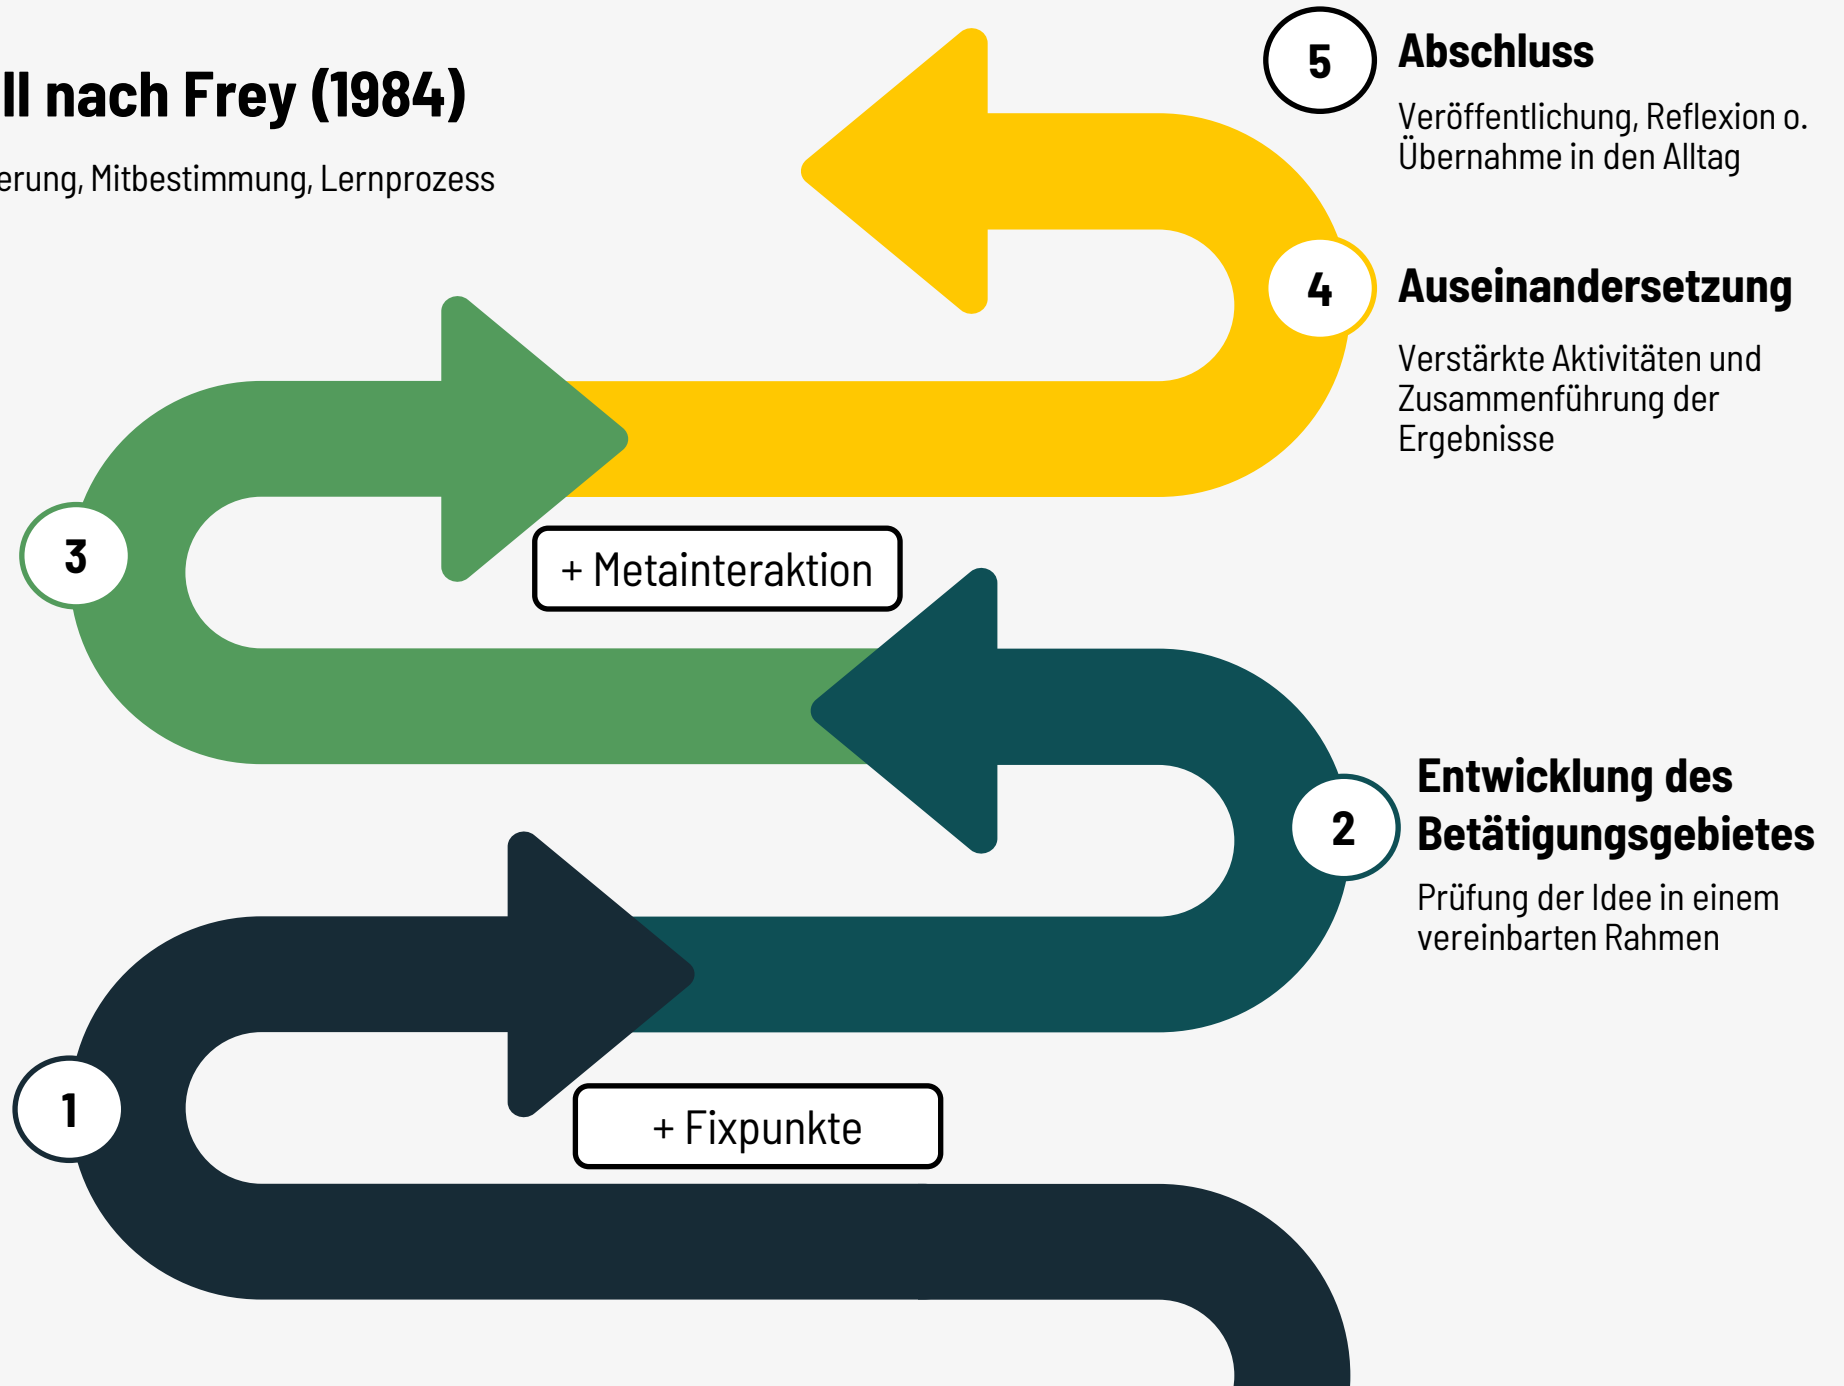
ll nach Frey (1984)

erung, Mitbestimmung, Lernprozess

5 Abschluss

Veröffentlichung, Reflexion o. Übernahme in den Alltag

4 Auseinandersetzung

Verstärkte Aktivitäten und Zusammenführung der Ergebnisse

3

+ Metainteraktion

2 Entwicklung des Betätigungsgebietes

Prüfung der Idee in einem vereinbarten Rahmen

1

+ Fixpunkte